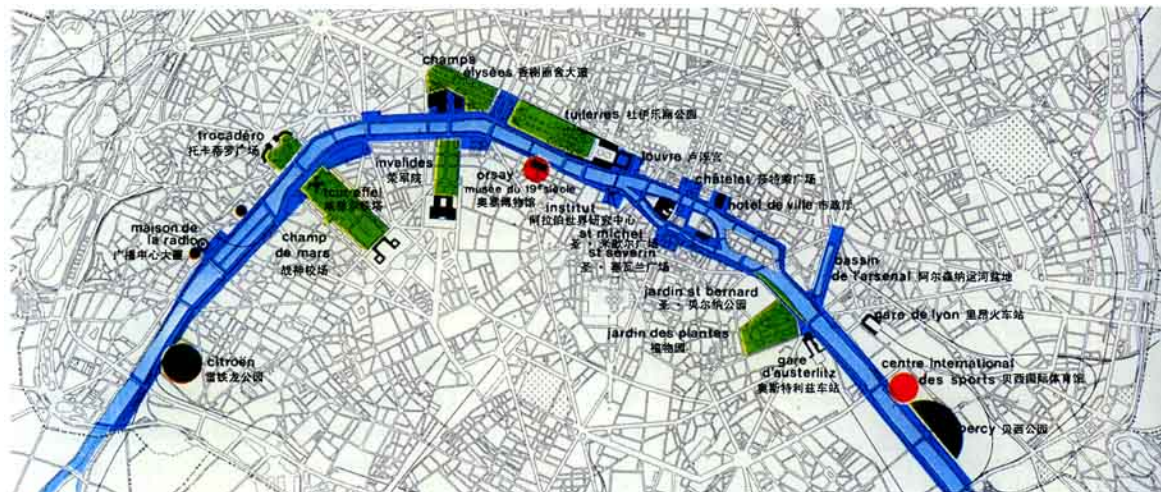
champs élysées 香榭丽舍大道

tuileries 杜伊乐丽公园

trocadéro 托卡德罗广场

invalides 荣军院

orsay musée du 19e siècle 奥塞博物馆

louvre 卢浮宫

châtelet 夏特莱广场

hotel de ville 市政厅

tour eiffel 埃菲尔铁塔

maison de la radio 广播中心大厦

champ de mars 战神校场

institut 阿拉伯世界研究中心

st michel 圣·米歇尔广场

st severin 圣·塞弗兰广场

bassin de l'arsenal 阿尔森纳运河盆地

jardin st bernard 圣·贝尔纳公园

gare de lyon 里昂火车站

jardin des plantes 植物园

citroën 雪铁龙公园

gare d'austerlitz 奥斯特利兹车站

centre international des sports 贝西国际体育馆

bercy 贝西公园